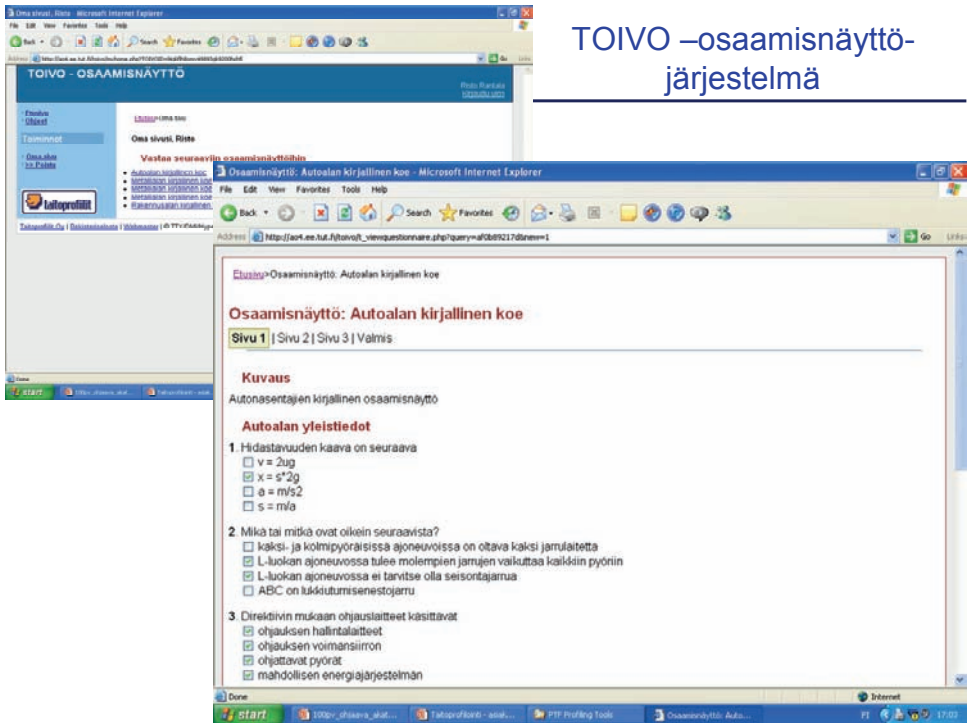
TOIVO –osaamisnäyttöjärjestelmä

Oma sivusi, Risto - Microsoft Internet Explorer
File Edit View Favorites Tools Help
TOIVO - OSAAMISNÄYTTÖ
Risto Rantala
Etusivu
Toiminnot
Etusivu>Oma sivu
Oma sivusi, Risto
Vastaa seuraaviin osaamisnäyttöihin
Taitoprofiilit
start

Osaamisnäyttö: Autoalan kirjallinen koe - Microsoft Internet Explorer
File Edit View Favorites Tools Help
Back Search Favorites
Address http://ao4.ee.tut.fi/toivo/t_viewquestionnaire.php?query=af0b89217d&new=1
Go Links

Etusivu>Osaamisnäyttö: Autoalan kirjallinen koe

Osaamisnäyttö: Autoalan kirjallinen koe

Sivu 1 | Sivu 2 | Sivu 3 | Valmis

Kuvaus

Autonasentajien kirjallinen osaamisnäyttö

Autoalan yleistiedot

1. Hidastavuuden kaava on seuraava
☐ v = 2ug
☑ x = s*2g
☐ a = m/s2
☐ s = m/a

2. Mikä tai mitkä ovat oikein seuraavista?
☐ kaksi- ja kolmipyöräisissä ajoneuvoissa on oltava kaksi jarrulaitetta
☑ L-luokan ajoneuvossa tulee molempien jarrujen vaikuttaa kaikkiin pyöriin
☑ L-luokan ajoneuvossa ei tarvitse olla seisontajarrua
☐ ABC on lukkiutumisenestojarru

3. Direktiivin mukaan ohjauslaitteet käsittävät
☑ ohjauksen hallintalaitteet
☑ ohjauksen voimansiirron
☑ ohjattavat pyörät
☑ mahdollisen energiajärjestelmän

Done
Internet
start 100pv_ohjaava_akat... Taitoprofiointi - aoal... PTF Profiling Tools Osaamisnäyttö: Auto...
17:03